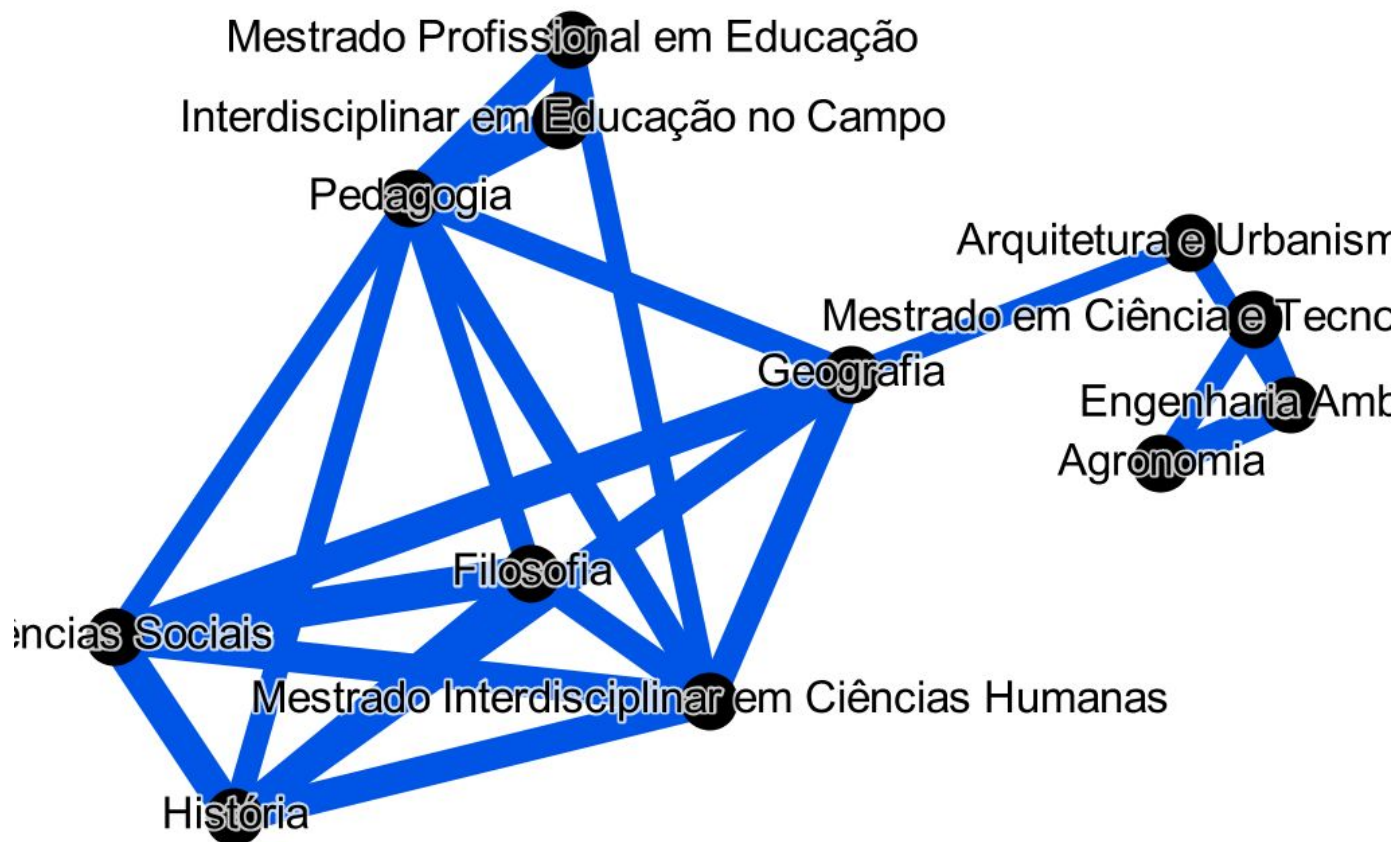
Mestrado Profissional em Educação
Interdisciplinar em Educação no Campo
Pedagogia
Arquitetura e Urbanism
Mestrado em Ciência e Tecno
Geografia
Engenharia Amb
Agronomia
Filosofia
ências Sociais
Mestrado Interdisciplinar em Ciências Humanas
História